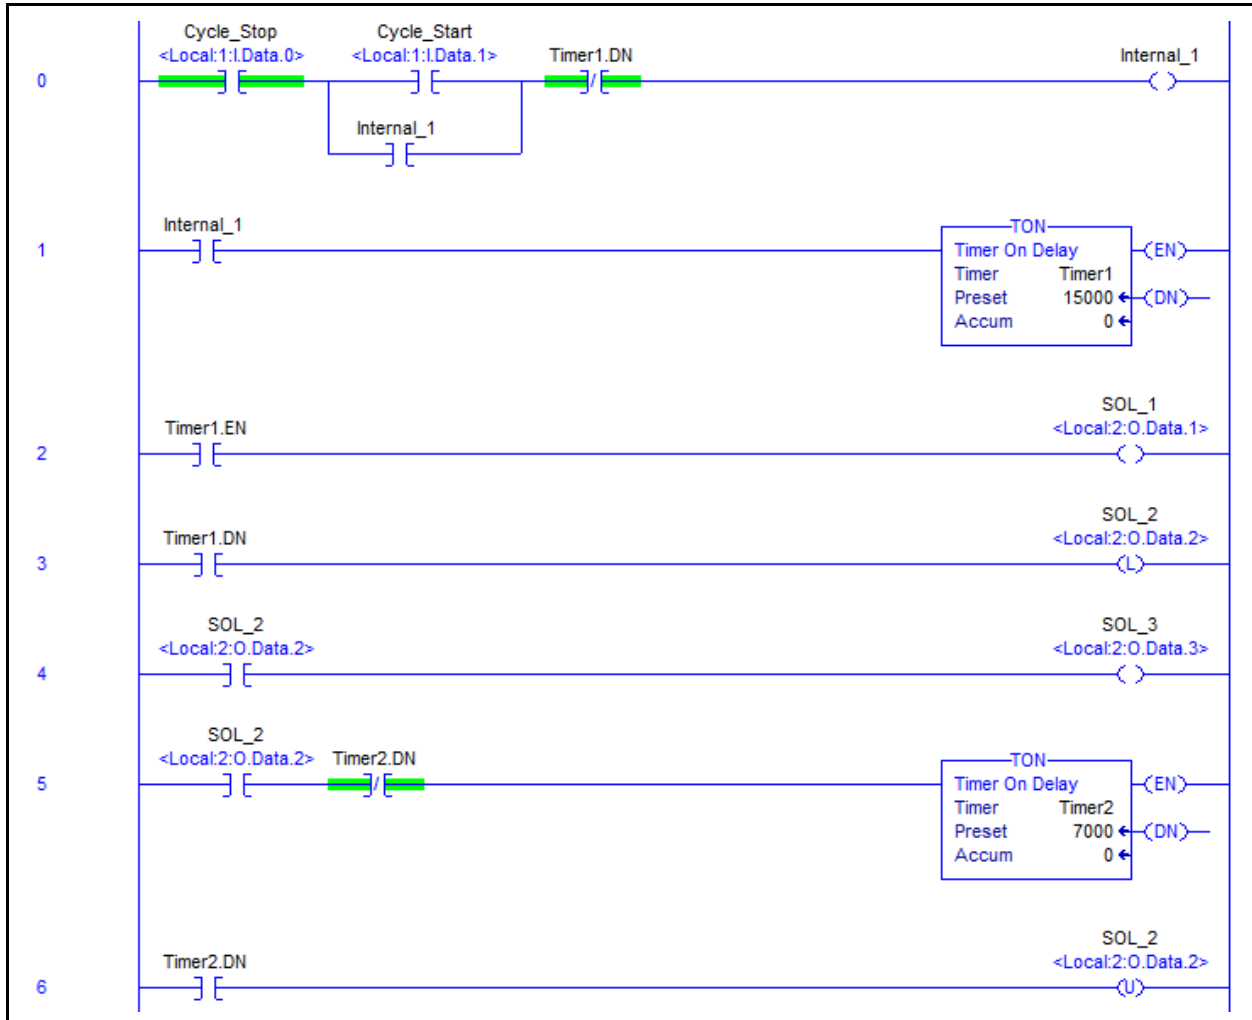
0

Cycle_Stop
<Local:1:I.Data.0>

Cycle_Start
<Local:1:I.Data.1>

Timer1.DN

Internal_1

Internal_1

1

Internal_1

TON
Timer On Delay
Timer Timer1
Preset 15000
Accum 0

EN
DN

2

Timer1.EN

SOL_1
<Local:2:O.Data.1>

3

Timer1.DN

SOL_2
<Local:2:O.Data.2>
L

4

SOL_2
<Local:2:O.Data.2>

SOL_3
<Local:2:O.Data.3>

5

SOL_2
<Local:2:O.Data.2>

Timer2.DN

TON
Timer On Delay
Timer Timer2
Preset 7000
Accum 0

EN
DN

6

Timer2.DN

SOL_2
<Local:2:O.Data.2>
U